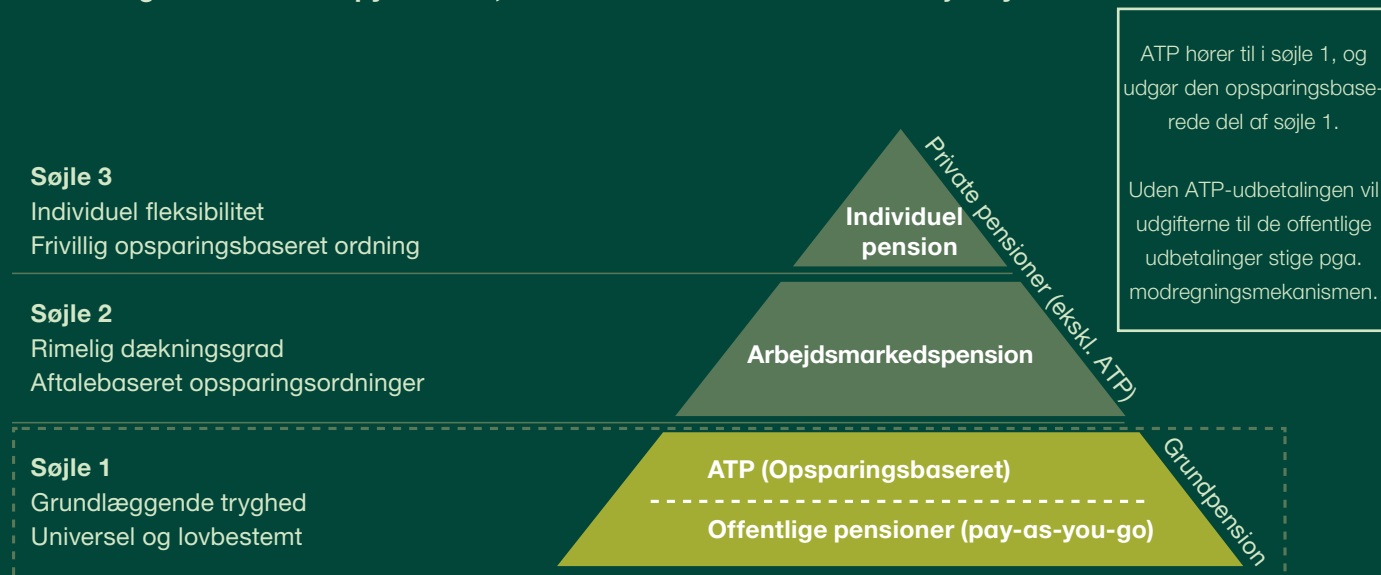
ATP hører til i søjle 1, og udgør den opsparingsbaserede del af søjle 1.

Uden ATP-udbetalingen vil udgifterne til de offentlige udbetalinger stige pga. modregningsmekanismen.

**Søjle 3**
Individuel fleksibilitet
Frivillig opsparingsbaseret ordning

**Søjle 2**
Rimelig dækningsgrad
Aftalebaseret opsparingsordninger

**Søjle 1**
Grundlæggende tryghed
Universel og lovbestemt

Individuel pension

Arbejdsmarkedspension

ATP (Opsparingsbaseret)

Offentlige pensioner (pay-as-you-go)

Private pensioner (ekskl. ATP)

Grundpension